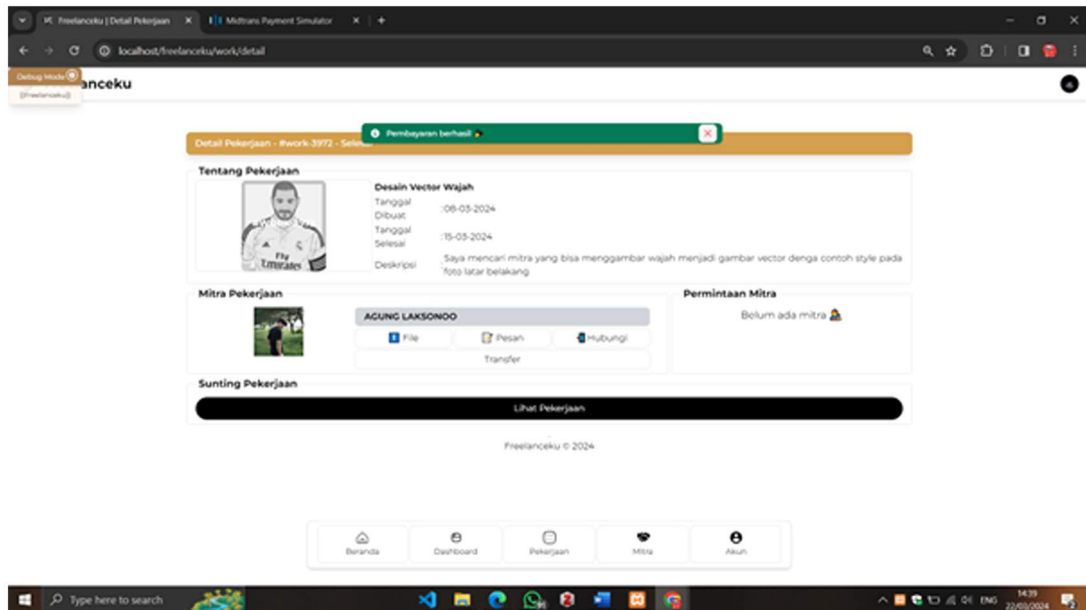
Freelanceku | Detail Pekerjaan
Midtrans Payment Simulator
localhost/freelanceku/work/detail

Debug Mode
[Freelanceku]
anceku

Pembayaran berhasil

Detail Pekerjaan - #work-3972 - Selesai

Tentang Pekerjaan

Fly Emirates

Desain Vector Wajah
Tanggal Dibuat : 08-03-2024
Tanggal Selesai : 15-03-2024
Deskripsi : Saya mencari mitra yang bisa menggambar wajah menjadi gambar vector denga contoh style pada foto latar belakang

Mitra Pekerjaan
AGUNG LAKSONOO
File
Pesan
Hubungi
Transfer

Permintaan Mitra
Belum ada mitra

Sunting Pekerjaan
Lihat Pekerjaan

Freelanceku © 2024

Beranda
Dashboard
Pekerjaan
Mitra
Akun

Type here to search
ENG
14:39
22/03/2024